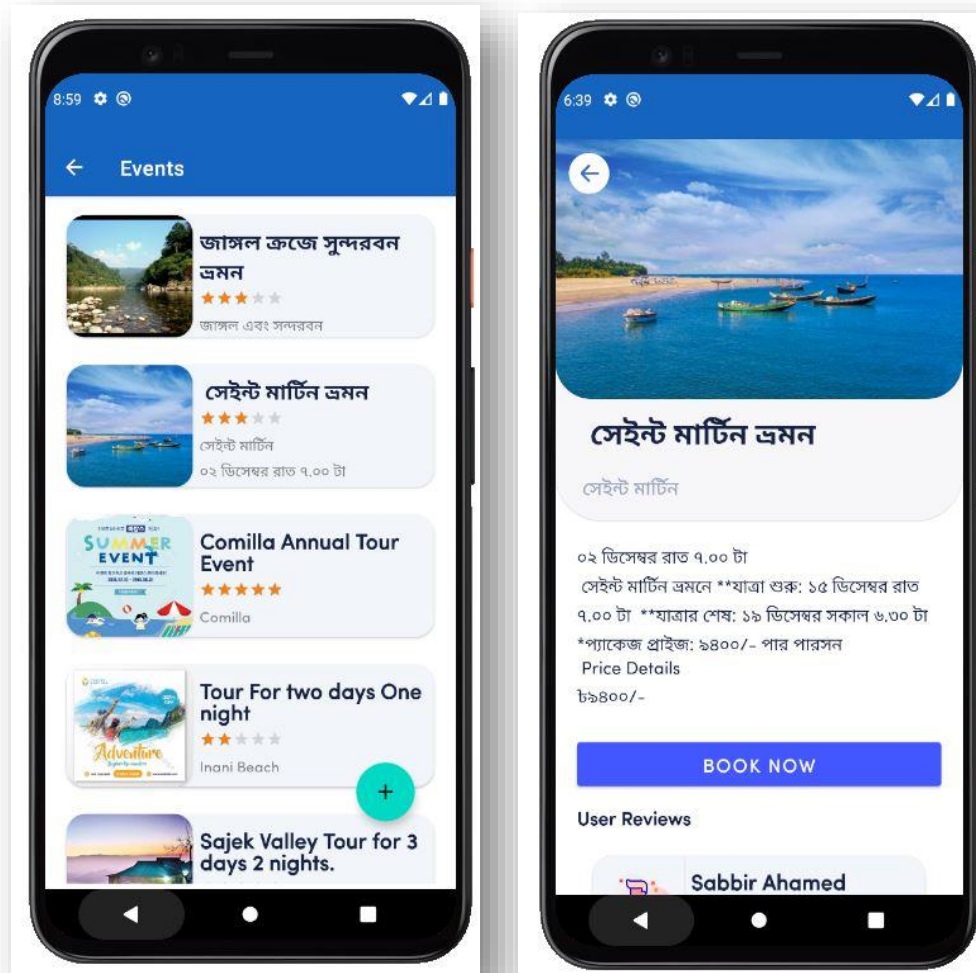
8:59

Events

জাঙ্গল ক্রজে সুন্দরবন ভ্রমন
★★★★★
জাঙ্গল এবং সন্দরবন

সেইন্ট মার্টিন ভ্রমন
★★★★★
সেইন্ট মার্টিন
০২ ডিসেম্বর রাত ৭.০০ টা

SUMMER EVENT
Comilla Annual Tour Event
★★★★★
Comilla

Adventure
Tour For two days One night
★★★★★
Inani Beach

+

Sajek Valley Tour for 3 days 2 nights.

6:39

সেইন্ট মার্টিন ভ্রমন

সেইন্ট মার্টিন

০২ ডিসেম্বর রাত ৭.০০ টা
সেইন্ট মার্টিন ভ্রমনে **যাত্রা শুরু: ১৫ ডিসেম্বর রাত ৭.০০ টা **যাত্রার শেষ: ১৯ ডিসেম্বর সকাল ৬.৩০ টা *প্যাকেজ প্রাইজ: ৯৪০০/- পার পারসন
Price Details
৳৯৪০০/-

BOOK NOW

User Reviews

Sabbir Ahamed